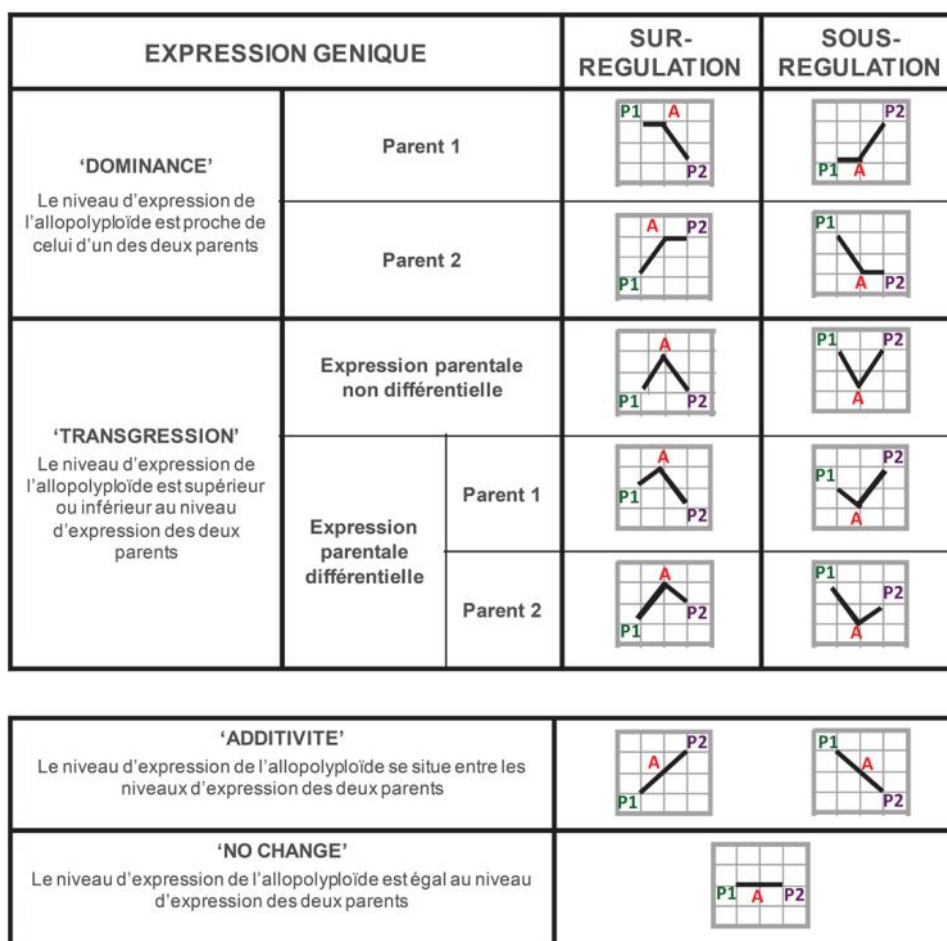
| EXPRESSION GENIQUE | | | SUR-REGULATION | SOUS-REGULATION |
|---|---|---|---|---|
| 'DOMINANCE' Le niveau d'expression de l'allopolyploïde est proche de celui d'un des deux parents | Parent 1 | | P1 A P2 | P2 P1 A |
| | Parent 2 | | A P2 P1 | P1 A P2 |
| 'TRANSGRESSION' Le niveau d'expression de l'allopolyploïde est supérieur ou inférieur au niveau d'expression des deux parents | Expression parentale non différentielle | | A P1 P2 | P1 P2 A |
| | Expression parentale différentielle | Parent 1 | A P1 P2 | P2 P1 A |
| | | Parent 2 | A P2 P1 | P1 P2 A |

| | | |
|---|---|---|
| 'ADDITIVITE' Le niveau d'expression de l'allopolyploïde se situe entre les niveaux d'expression des deux parents | P2 A P1 | P1 A P2 |
| 'NO CHANGE' Le niveau d'expression de l'allopolyploïde est égal au niveau d'expression des deux parents | P1 A P2 | |